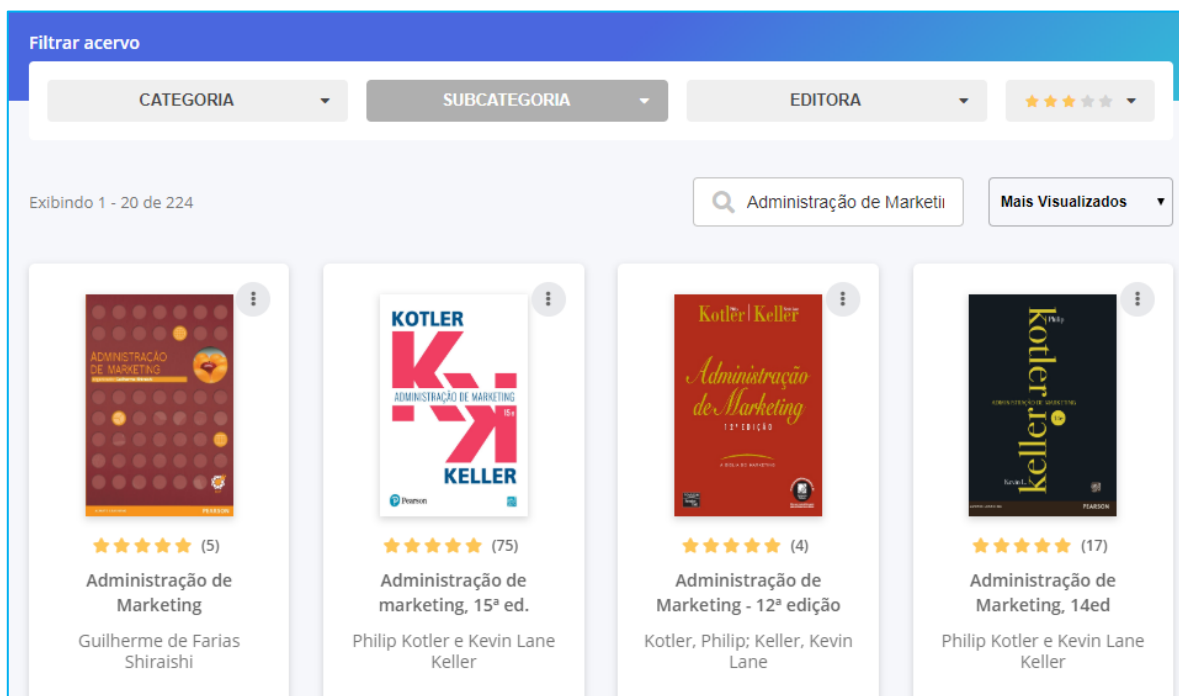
Filtrar acervo

CATEGORIA
SUBCATEGORIA
EDITORA

Exibindo 1 - 20 de 224

Administração de Marketi

Mais Visualizados

ADMINISTRAÇÃO DE MARKETING
PEARSON

(5)
Administração de Marketing
Guilherme de Farias Shiraishi

KOTLER
ADMINISTRAÇÃO DE MARKETING
15ª
KELLER
Pearson

(75)
Administração de marketing, 15ª ed.
Philip Kotler e Kevin Lane Keller

Kotler | Keller
Administração de Marketing
12ª EDIÇÃO
A BÍBLIA DO MARKETING

(4)
Administração de Marketing - 12ª edição
Kotler, Philip; Keller, Kevin Lane

Kotler
Philip
ADMINISTRAÇÃO DE MARKETING
14e
Keller
Kevin L.
PEARSON

(17)
Administração de Marketing, 14ed
Philip Kotler e Kevin Lane Keller